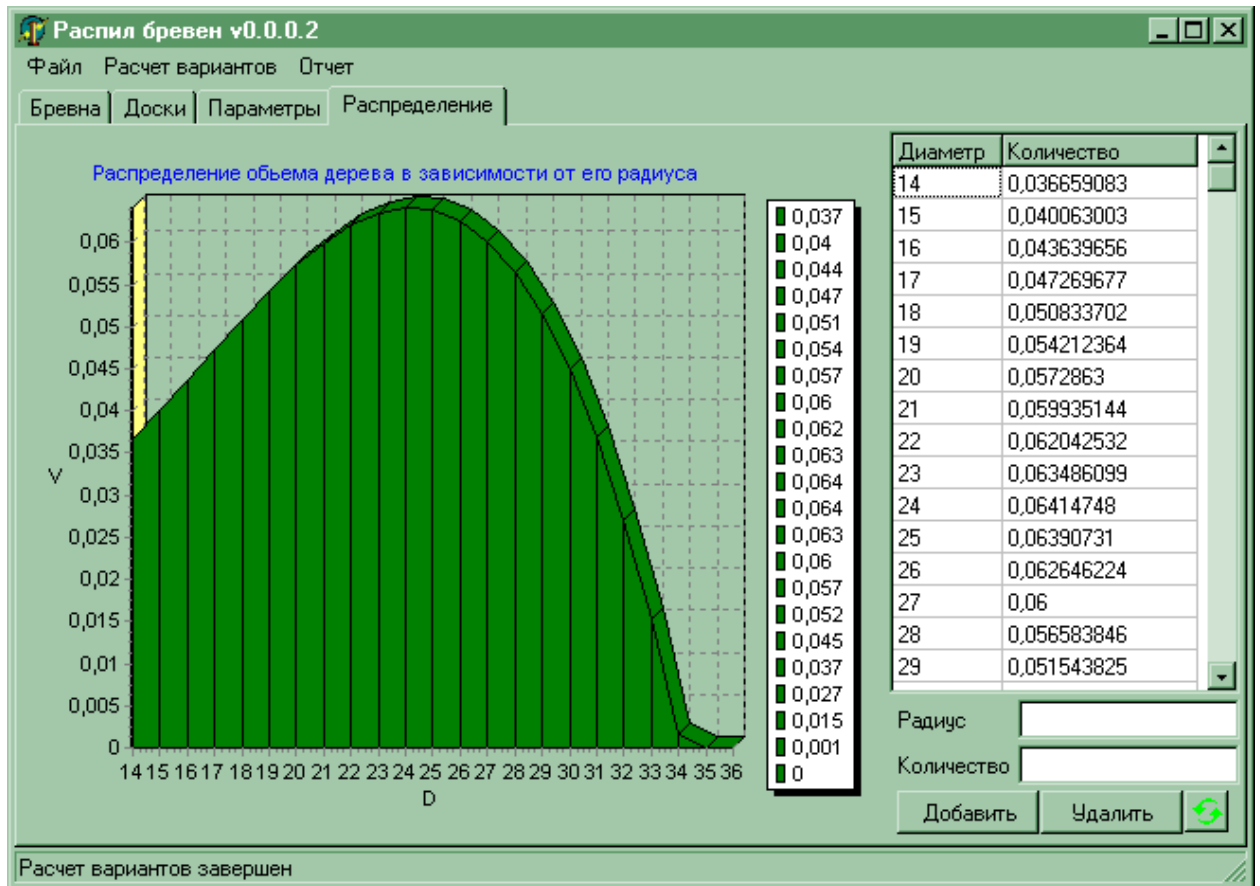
Распил бревен v0.0.0.2

Файл Расчет вариантов Отчет

Бревна | Доски | Параметры | Распределение

Распределение обьема дерева в зависимости от его радиуса

0,06
0,055
0,05
0,045
0,04
0,035
V
0,03
0,025
0,02
0,015
0,01
0,005
0

14 15 16 17 18 19 20 21 22 23 24 25 26 27 28 29 30 31 32 33 34 35 36
D

0,037
0,04
0,044
0,047
0,051
0,054
0,057
0,06
0,062
0,063
0,064
0,064
0,063
0,06
0,057
0,052
0,045
0,037
0,027
0,015
0,001
0

| Диаметр | Количество |
|---|---|
| 14 | 0,036659083 |
| 15 | 0,040063003 |
| 16 | 0,043639656 |
| 17 | 0,047269677 |
| 18 | 0,050833702 |
| 19 | 0,054212364 |
| 20 | 0,0572863 |
| 21 | 0,059935144 |
| 22 | 0,062042532 |
| 23 | 0,063486099 |
| 24 | 0,06414748 |
| 25 | 0,06390731 |
| 26 | 0,062646224 |
| 27 | 0,06 |
| 28 | 0,056583846 |
| 29 | 0,051543825 |

Радиус
Количество
Добавить
Удалить

Расчет вариантов завершен